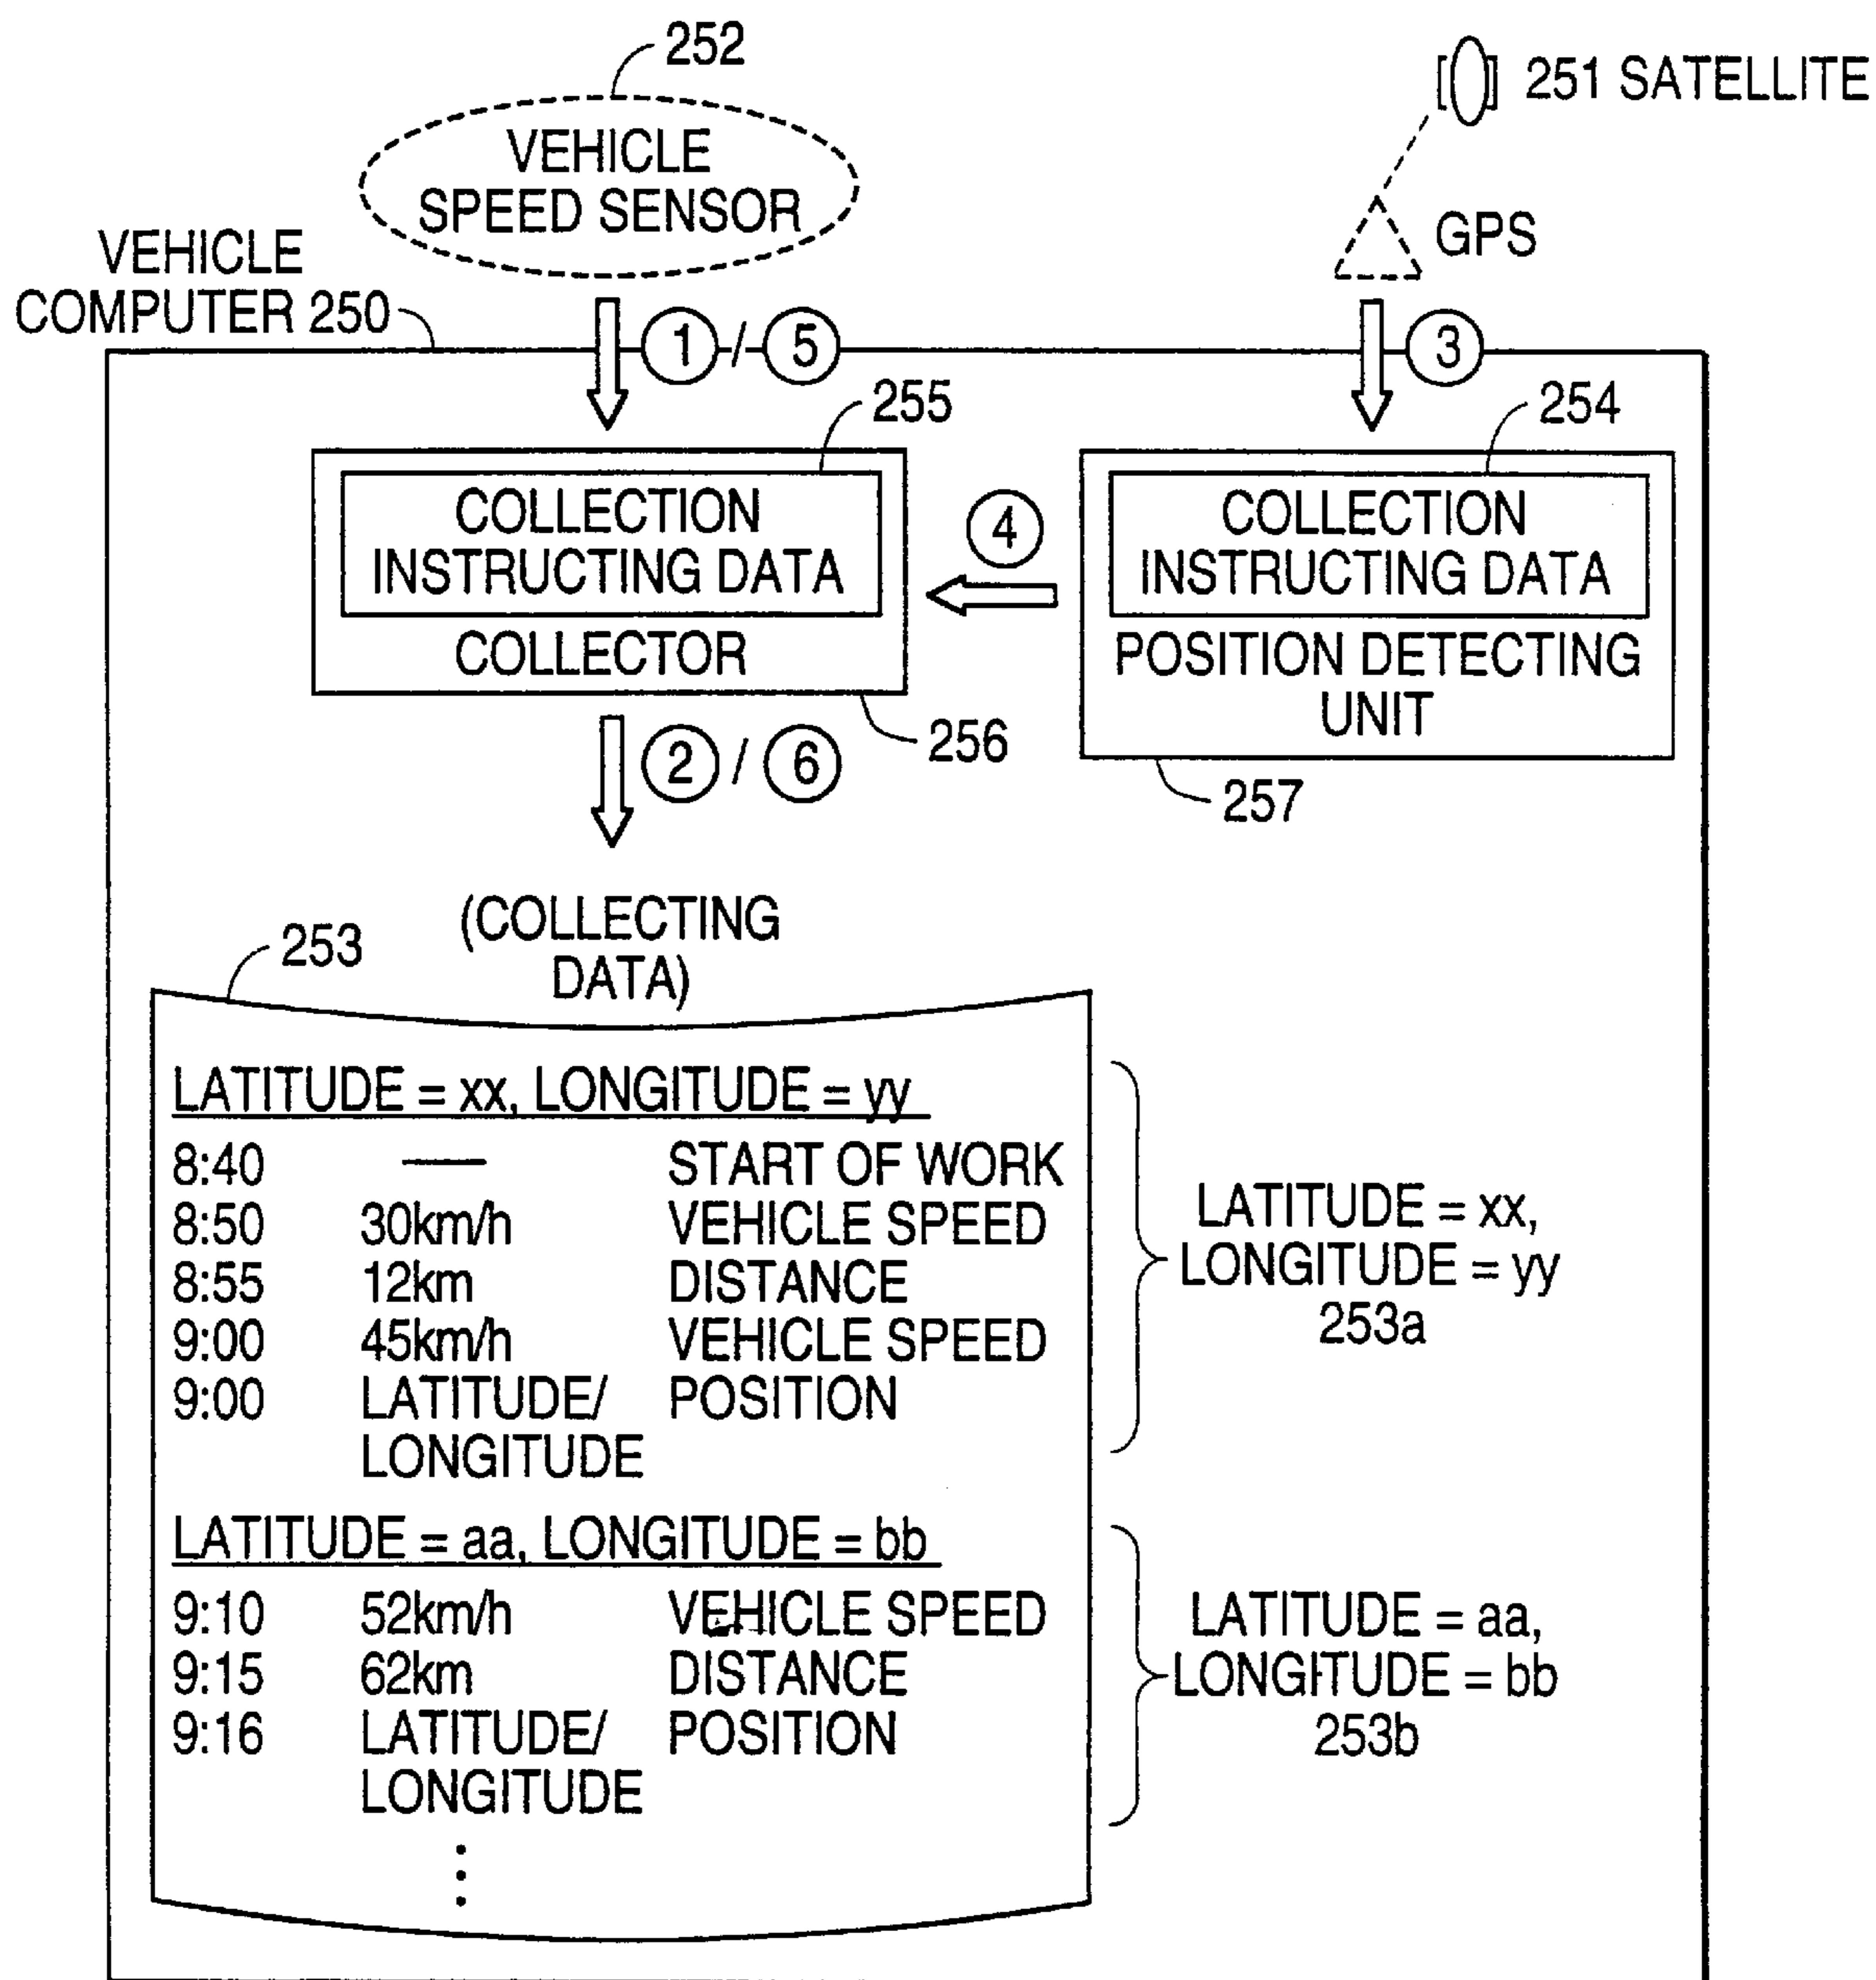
252
VEHICLE SPEED SENSOR

251 SATELLITE

GPS

VEHICLE COMPUTER 250

1 / 5

3

255

254

COLLECTION INSTRUCTING DATA
COLLECTOR

4

COLLECTION INSTRUCTING DATA
POSITION DETECTING UNIT

256

2 / 6

257

253

(COLLECTING DATA)

LATITUDE = xx, LONGITUDE = yy

| | | |
|---|---|---|
| 8:40 | —— | START OF WORK |
| 8:50 | 30km/h | VEHICLE SPEED |
| 8:55 | 12km | DISTANCE |
| 9:00 | 45km/h | VEHICLE SPEED |
| 9:00 | LATITUDE/ LONGITUDE | POSITION |

LATITUDE = xx, LONGITUDE = yy 253a

LATITUDE = aa, LONGITUDE = bb

| | | |
|---|---|---|
| 9:10 | 52km/h | VEHICLE SPEED |
| 9:15 | 62km | DISTANCE |
| 9:16 | LATITUDE/ LONGITUDE | POSITION |

⋮

LATITUDE = aa, LONGITUDE = bb 253b